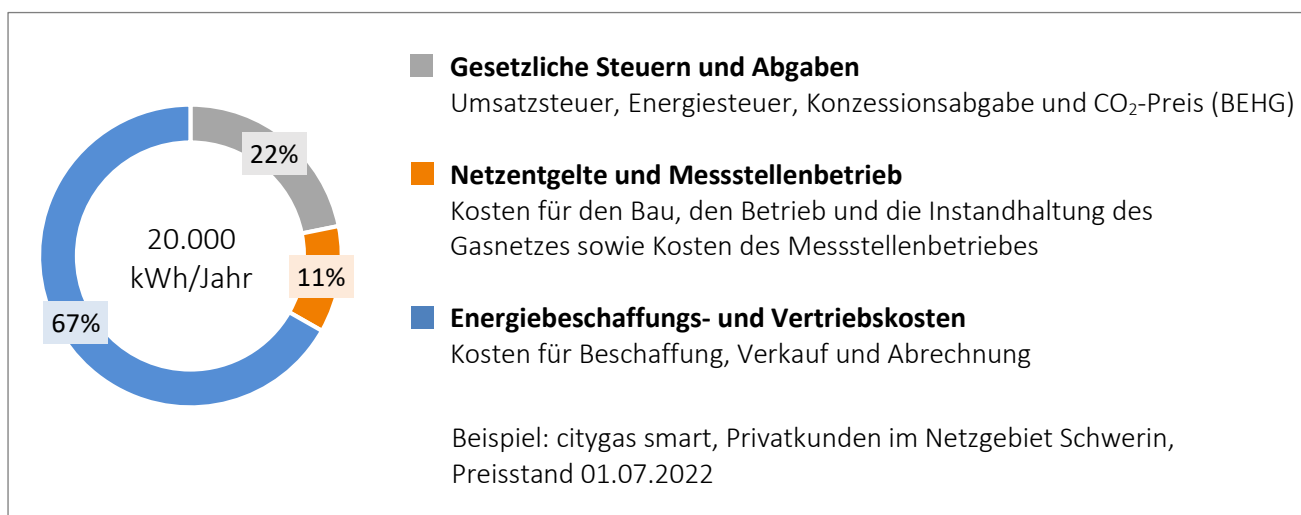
22%

20.000 kWh/Jahr

11%

67%

**Gesetzliche Steuern und Abgaben**
Umsatzsteuer, Energiesteuer, Konzessionsabgabe und $CO_2$-Preis (BEHG)

**Netzentgelte und Messstellenbetrieb**
Kosten für den Bau, den Betrieb und die Instandhaltung des Gasnetzes sowie Kosten des Messstellenbetriebes

**Energiebeschaffungs- und Vertriebskosten**
Kosten für Beschaffung, Verkauf und Abrechnung

Beispiel: citygas smart, Privatkunden im Netzgebiet Schwerin, Preisstand 01.07.2022